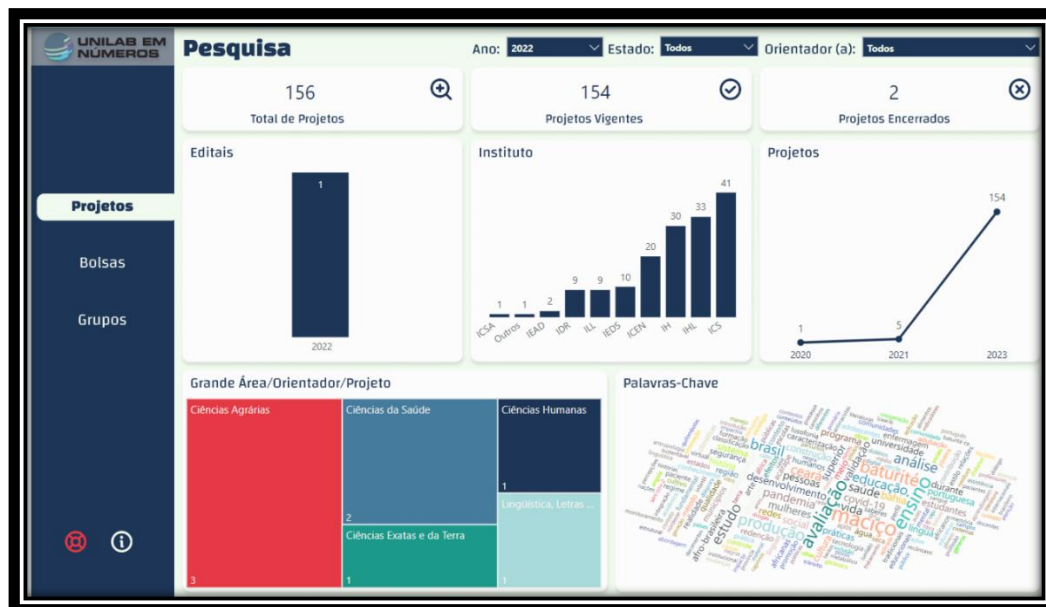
UNILAB EM NÚMEROS

Pesquisa

Ano: 2022 Estado: Todos Orientador (a): Todos

156
Total de Projetos

154
Projetos Vigentes

2
Projetos Encerrados

Projetos

Bolsas

Grupos

Editais

1

2022

Instituto

| ICSA | Outros | IEAD | IDR | ILL | IEDS | ICEN | IH | IHL | ICS |
|---|---|---|---|---|---|---|---|---|---|
| 1 | 1 | 2 | 9 | 9 | 10 | 20 | 30 | 33 | 41 |

Projetos

| 2020 | 2021 | 2023 |
|---|---|---|
| 1 | 5 | 154 |

Grande Área/Orientador/Projeto

Ciências Agrárias 3
Ciências da Saúde 2
Ciências Humanas 1
Ciências Exatas e da Terra 1
Linguística, Letras ... 1

Palavras-Chave

brasil programa universidade análise ceará baturité educação pessoas desenvolvimento saúde pandemia covid-19 vida avaliação maciço ensino estudo produção portuguesa estudantes mulheres afro-brasileira práticas social redenção língua durante enfermagem segurança superior